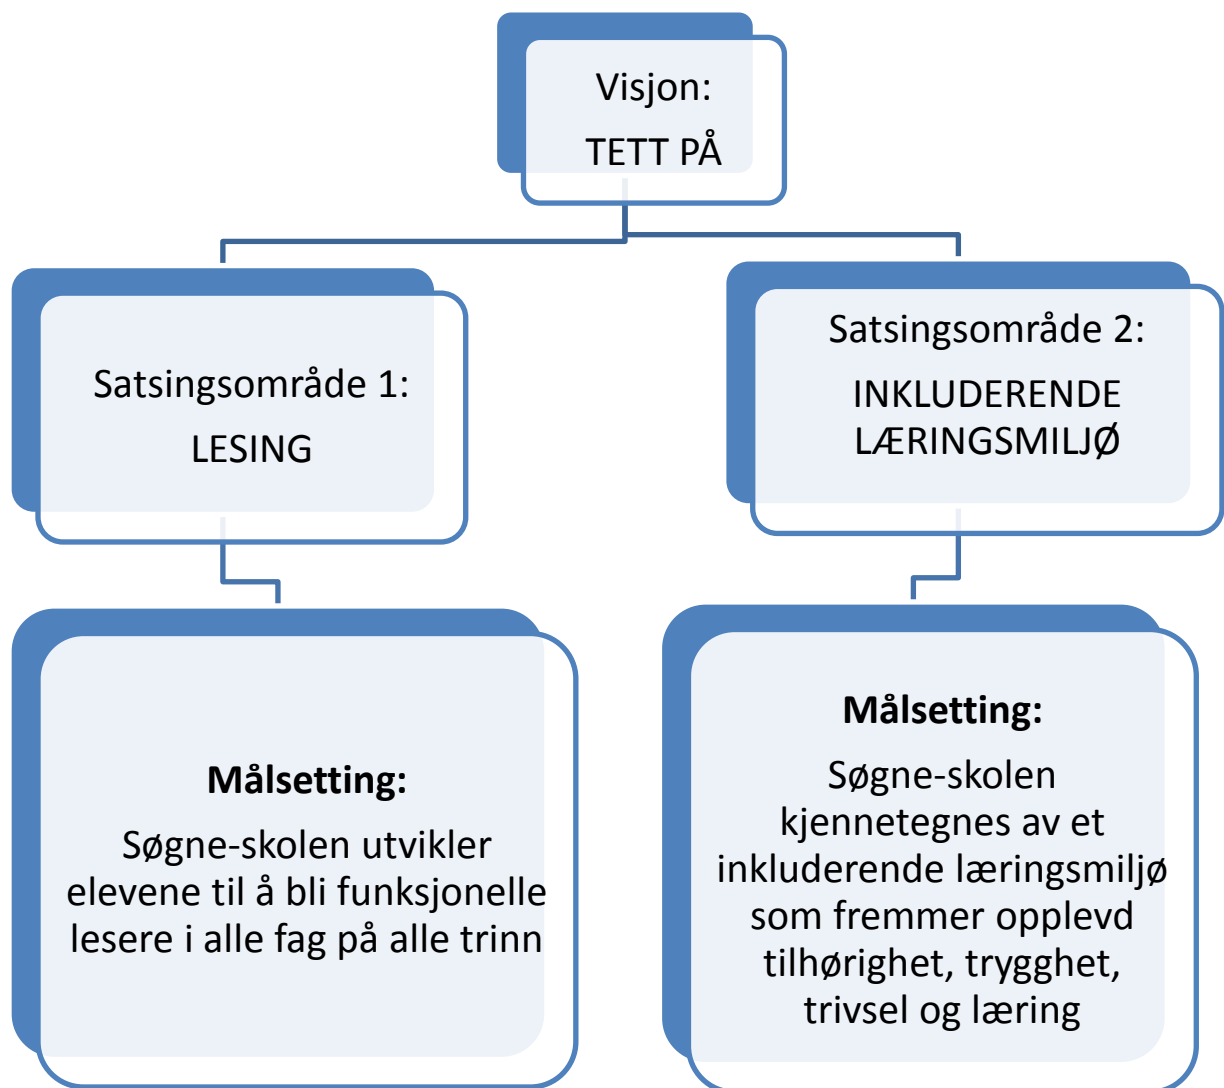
Visjon:
TETT PÅ

Satsingsområde 1:
LESING

Satsingsområde 2:
INKLUDERENDE LÆRINGSMILJØ

**Målsetting:**
Søgne-skolen utvikler elevene til å bli funksjonelle lesere i alle fag på alle trinn

**Målsetting:**
Søgne-skolen kjennetegnes av et inkluderende læringsmiljø som fremmer opplevd tilhørighet, trygghet, trivsel og læring